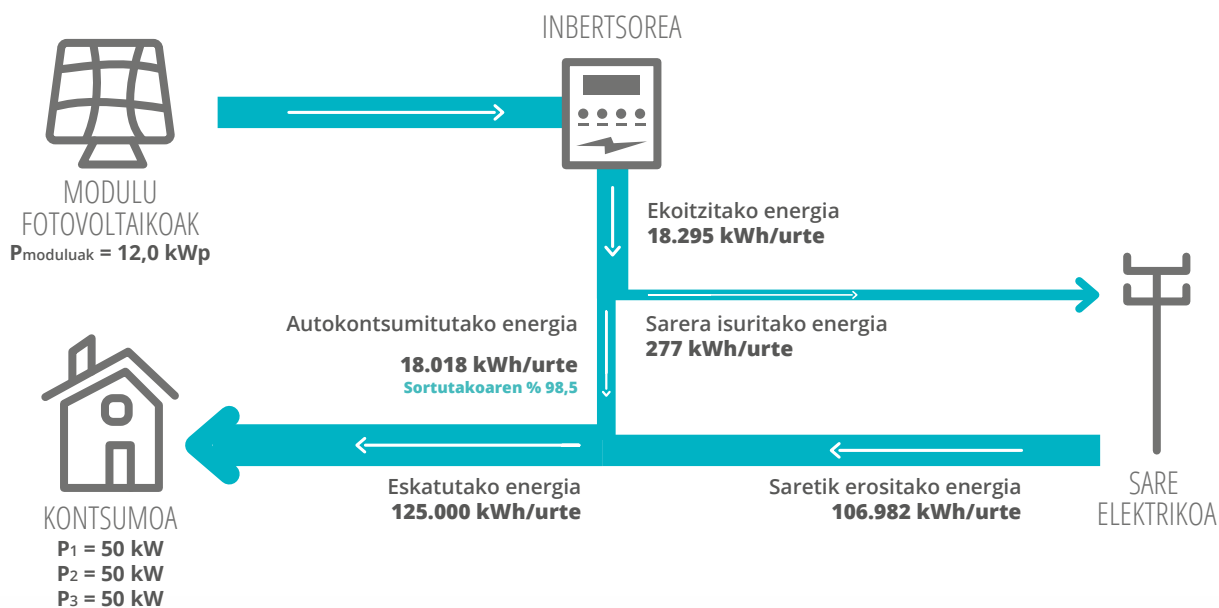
INBERTSOREA

MODULU FOTOVOLTAIKOAK
$P_{moduluak}$ = 12,0 kWp

Ekoitzitako energia
18.295 kWh/urte

Autokontsumitutako energia
18.018 kWh/urte
Sortutakoaren % 98,5

Sarera isuritako energia
277 kWh/urte

Eskatutako energia
125.000 kWh/urte

Saretik erositako energia
106.982 kWh/urte

SARE ELEKTRIKOA

KONTSUMOA
$P_1$ = 50 kW
$P_2$ = 50 kW
$P_3$ = 50 kW